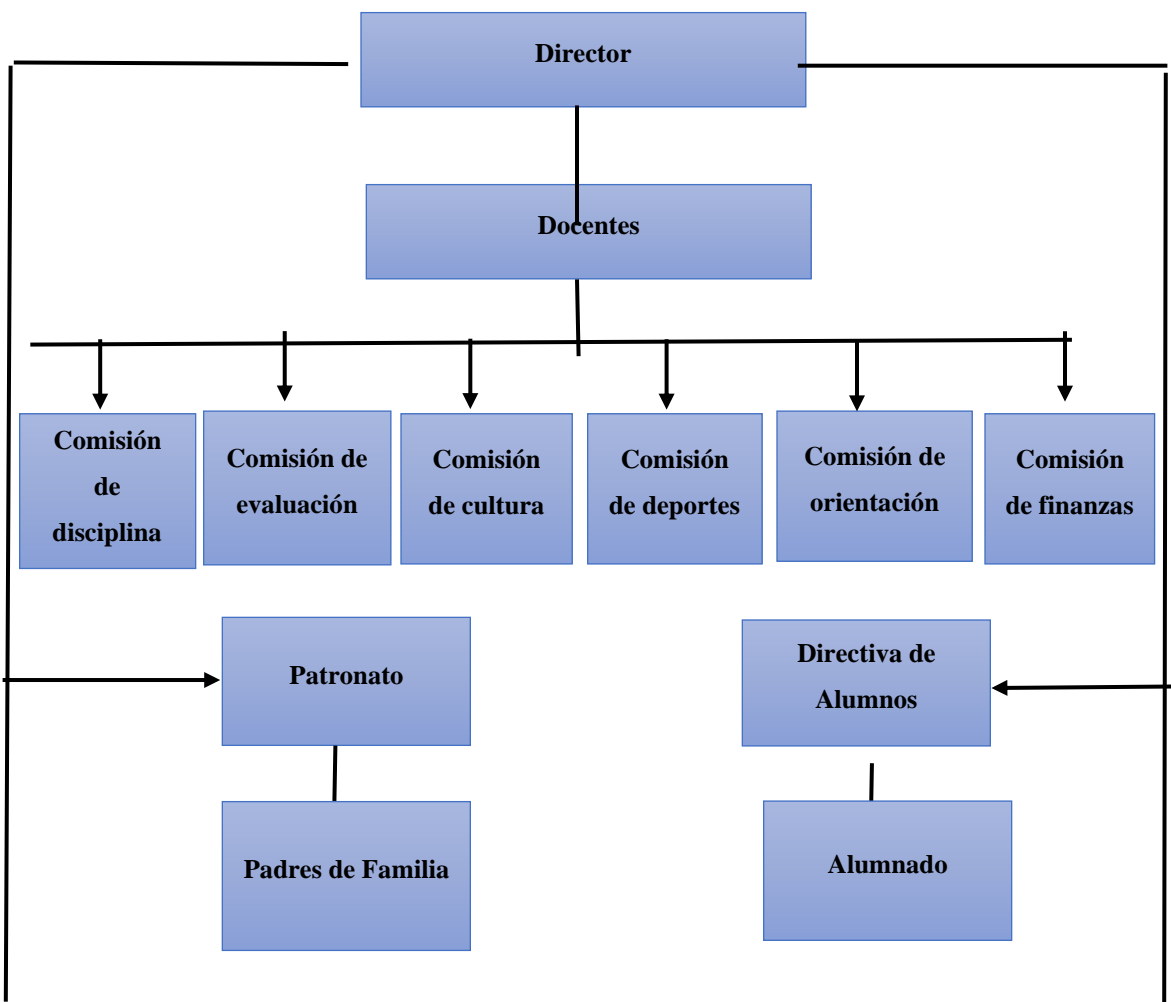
Director

Docentes

Comisión de disciplina

Comisión de evaluación

Comisión de cultura

Comisión de deportes

Comisión de orientación

Comisión de finanzas

Patronato

Padres de Familia

Directiva de Alumnos

Alumnado